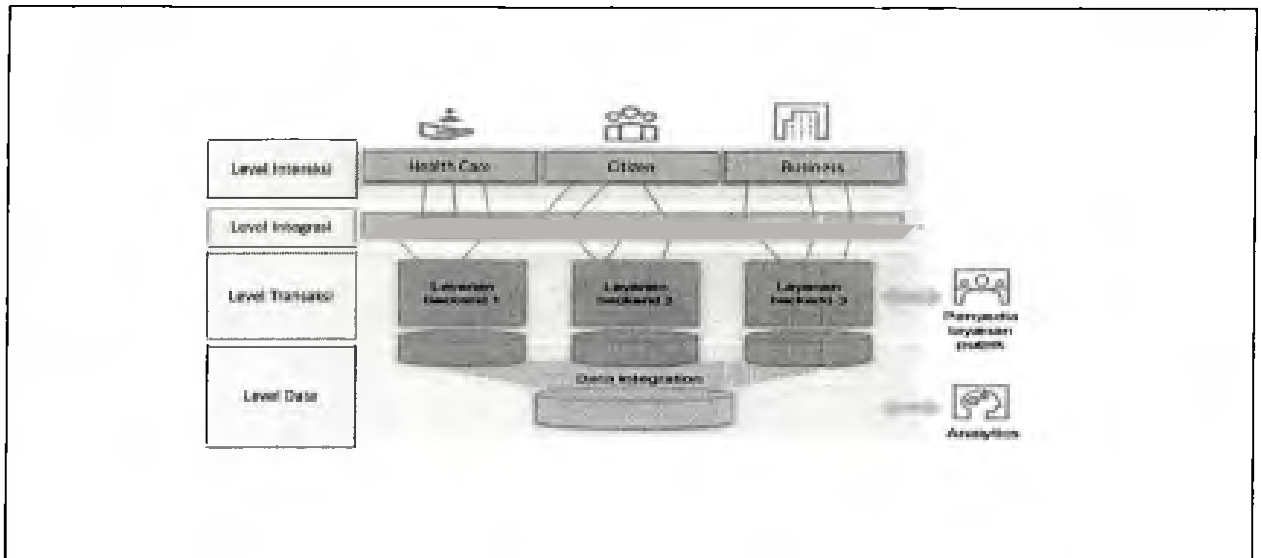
Level Interaksi

Health Care

Citizen

Business

Level Integrasi

Level Transaksi

Layanan backend 1

Layanan backend 2

Layanan backend 3

Penyedia layanan publik

Level Data

Data Integration

Analytics